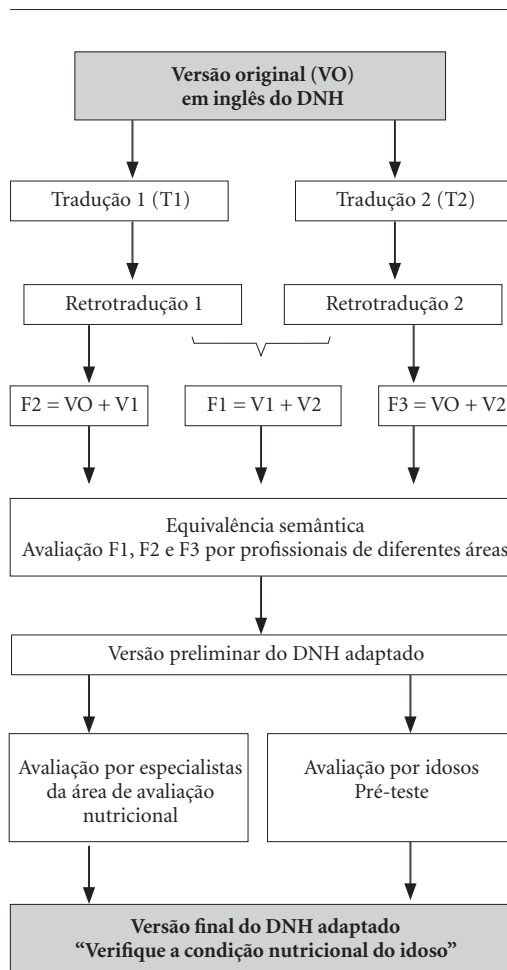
Versão original (VO) em inglês do DNH

Tradução 1 (T1)

Tradução 2 (T2)

Retrotradução 1

Retrotradução 2

F2 = VO + V1

F1 = V1 + V2

F3 = VO + V2

Equivalência semântica
Avaliação F1, F2 e F3 por profissionais de diferentes áreas

Versão preliminar do DNH adaptado

Avaliação por especialistas da área de avaliação nutricional

Avaliação por idosos
Pré-teste

Versão final do DNH adaptado
"Verifique a condição nutricional do idoso"